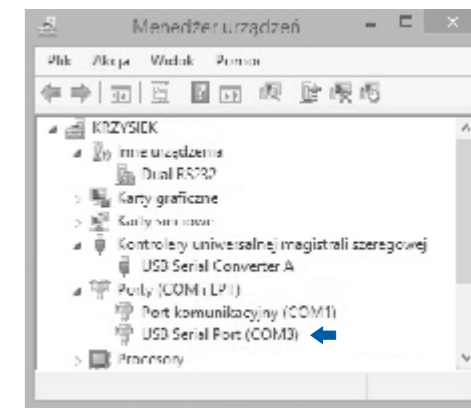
Menedżer urządzeń

Plik Akcja Widok Pomoc

KRZYSIEK
Inne urządzenia
Dual RS232
Karty graficzne
Karty sieciowe
Kontrolery uniwersalnej magistrali szeregowej
USB Serial Converter A
Porty (COM i LPT)
Port komunikacyjny (COM1)
USB Serial Port (COM3)
Procesory